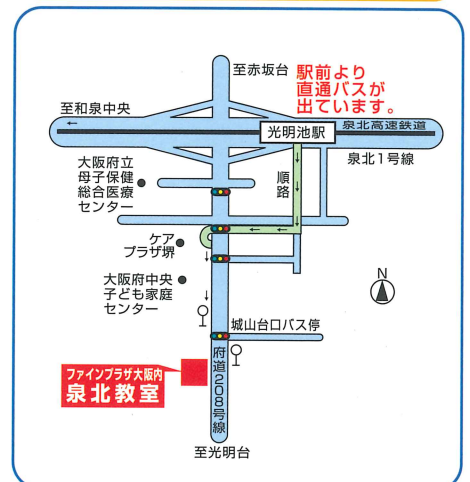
至赤坂台

駅前より直通バスが出ています。

至和泉中央

光明池駅

泉北高速鉄道

泉北1号線

大阪府立母子保健総合医療センター

順路

ケアプラザ堺

大阪府中央子ども家庭センター

N

城山台口バス停

ファインプラザ大阪内
泉北教室

府道208号線

至光明台